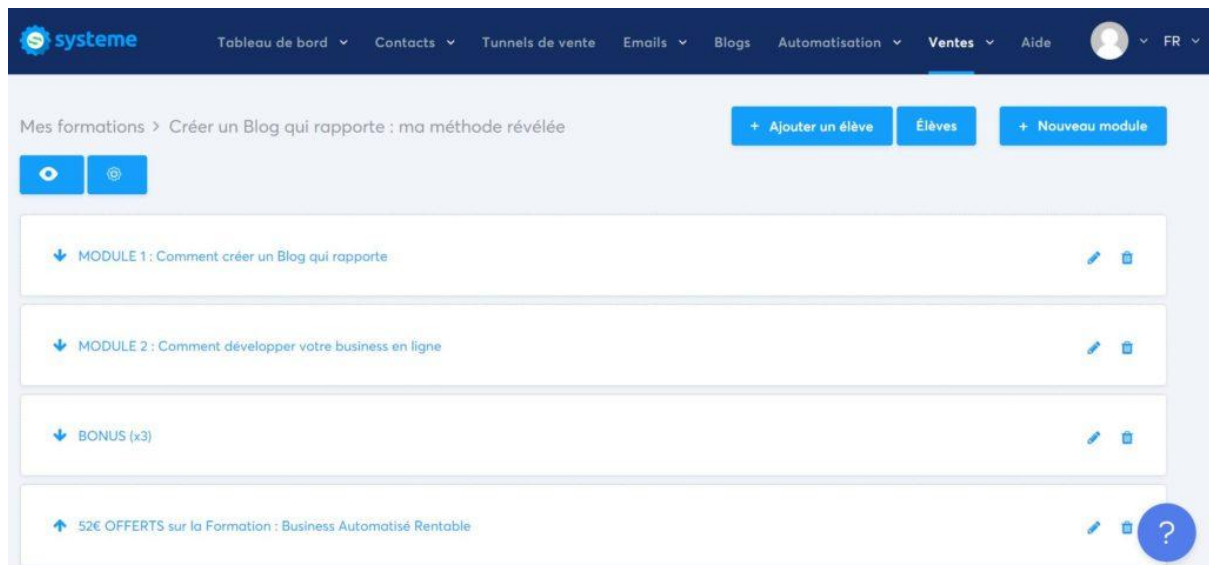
systeme

Tableau de bord Contacts Tunnels de vente Emails Blogs Automatisation Ventes Aide FR

Mes formations > Créer un Blog qui rapporte : ma méthode révélée

+ Ajouter un élève Élèves + Nouveau module

MODULE 1 : Comment créer un Blog qui rapporte

MODULE 2 : Comment développer votre business en ligne

BONUS (x3)

52€ OFFERTS sur la Formation : Business Automatisé Rentable

?